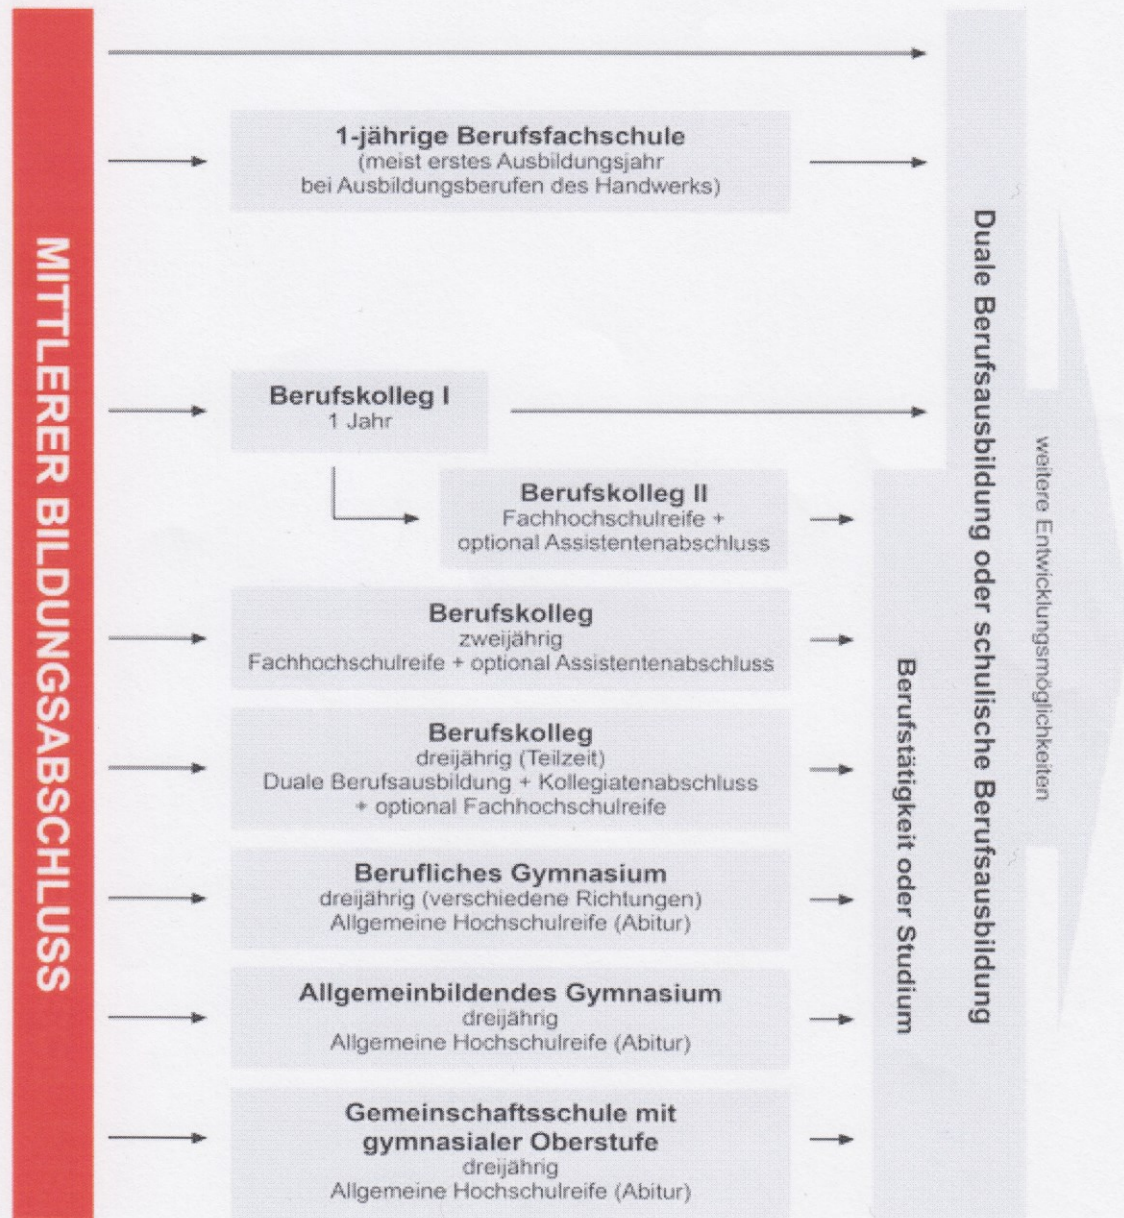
MITTLERER BILDUNGSABSCHLUSS

1-jährige Berufsfachschule
(meist erstes Ausbildungsjahr bei Ausbildungsberufen des Handwerks)

Berufskolleg I
1 Jahr

Berufskolleg II
Fachhochschulreife + optional Assistentenabschluss

Berufskolleg
zweijährig
Fachhochschulreife + optional Assistentenabschluss

Berufskolleg
dreijährig (Teilzeit)
Duale Berufsausbildung + Kollegiatenabschluss + optional Fachhochschulreife

Berufliches Gymnasium
dreijährig (verschiedene Richtungen)
Allgemeine Hochschulreife (Abitur)

Allgemeinbildendes Gymnasium
dreijährig
Allgemeine Hochschulreife (Abitur)

Gemeinschaftsschule mit gymnasialer Oberstufe
dreijährig
Allgemeine Hochschulreife (Abitur)

Duale Berufsausbildung oder schulische Berufsausbildung

Berufstätigkeit oder Studium

weitere Entwicklungsmöglichkeiten